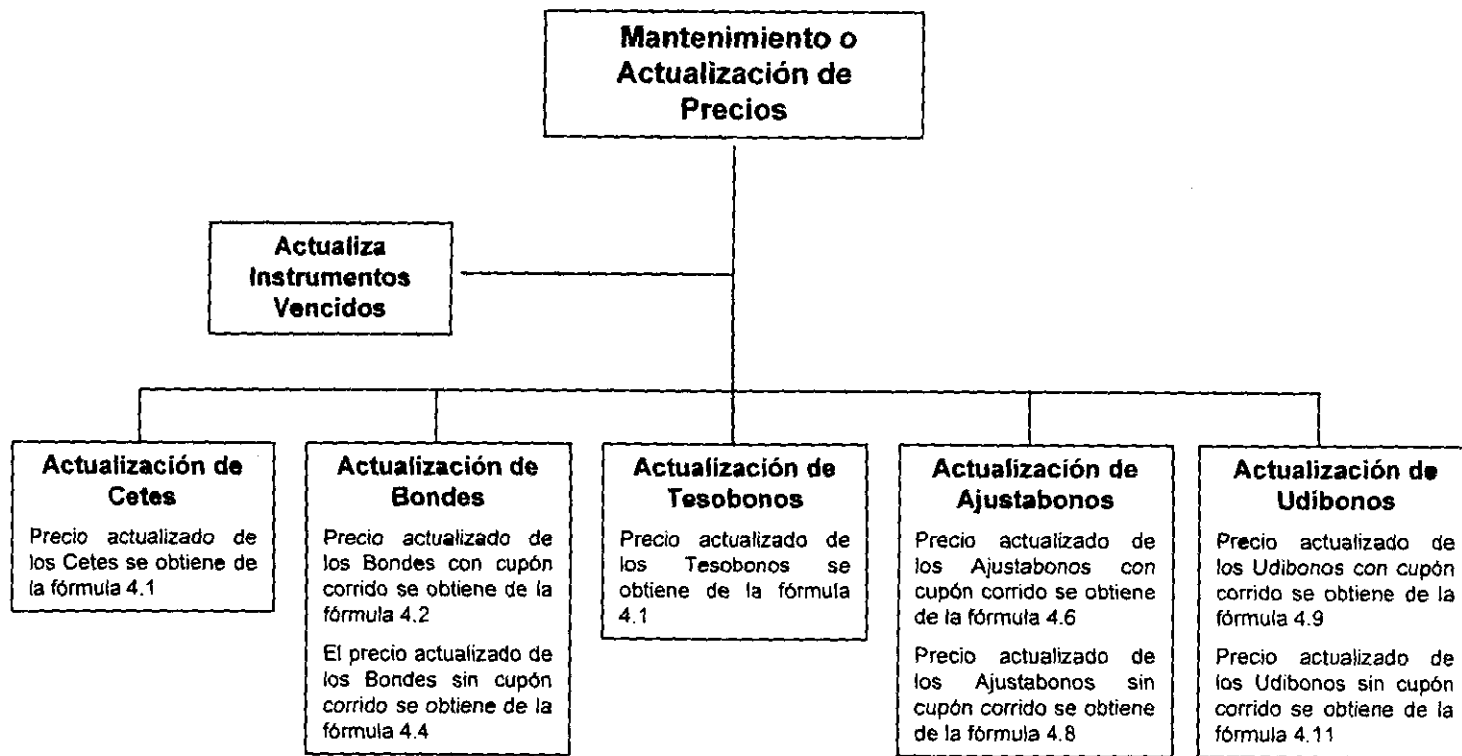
Mantenimiento o Actualización de Precios

Actualiza Instrumentos Vencidos

Actualización de Cetes

Precio actualizado de los Cetes se obtiene de la fórmula 4.1

Actualización de Bondes

Precio actualizado de los Bondes con cupón corrido se obtiene de la fórmula 4.2

El precio actualizado de los Bondes sin cupón corrido se obtiene de la fórmula 4.4

Actualización de Tesobonos

Precio actualizado de los Tesobonos se obtiene de la fórmula 4.1

Actualización de Ajustabonos

Precio actualizado de los Ajustabonos con cupón corrido se obtiene de la fórmula 4.6

Precio actualizado de los Ajustabonos sin cupón corrido se obtiene de la fórmula 4.8

Actualización de Udibonos

Precio actualizado de los Udibonos con cupón corrido se obtiene de la fórmula 4.9

Precio actualizado de los Udibonos sin cupón corrido se obtiene de la fórmula 4.11